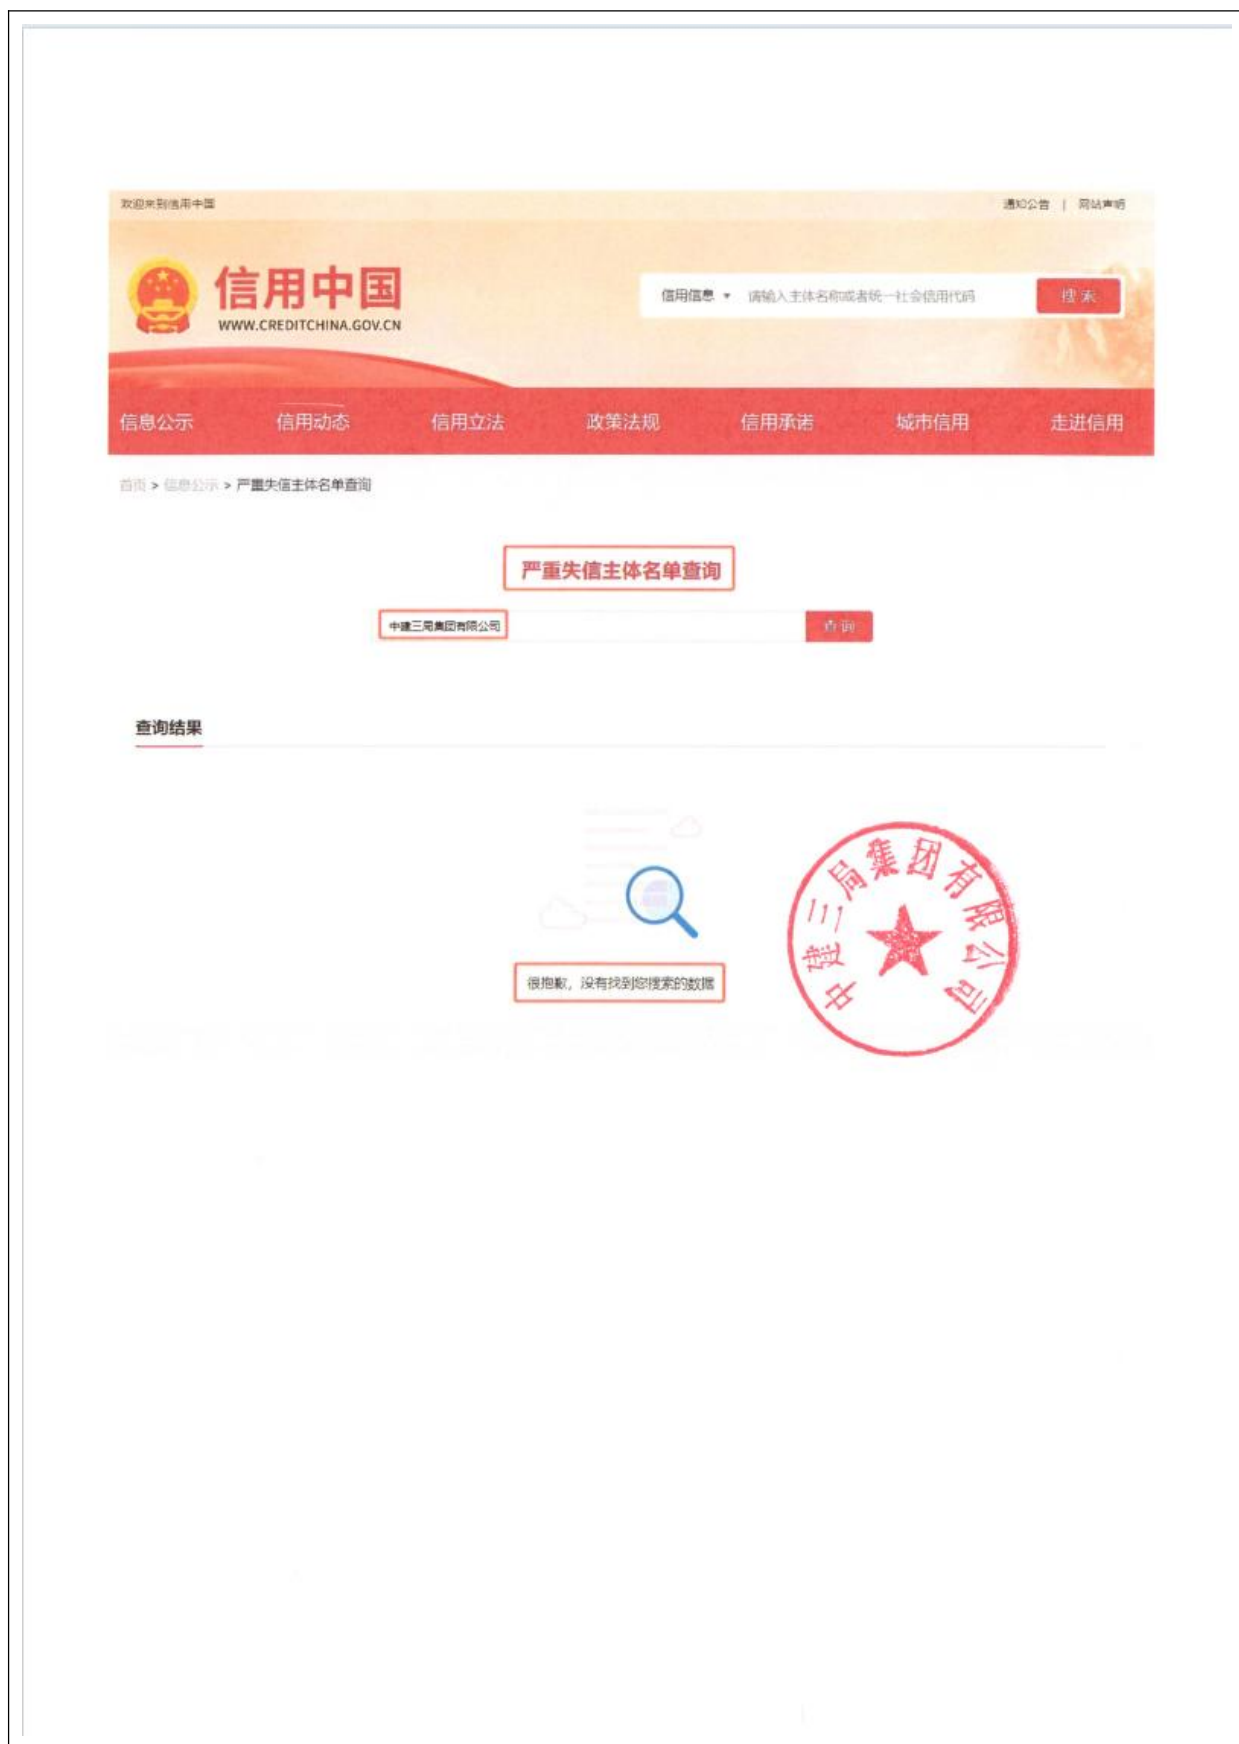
欢迎来到信用中国

通知公告 | 网站声明

信用中国
WWW.CREDITCHINA.GOV.CN

信用信息 ▾ 请输入主体名称或者统一社会信用代码 搜索

信息公示 信用动态 信用立法 政策法规 信用承诺 城市信用 走进信用

首页 > 信息公示 > 严重失信主体名单查询

严重失信主体名单查询

中建三局集团有限公司

查询

查询结果

很抱歉，没有找到您搜索的数据

中建三局集团有限公司